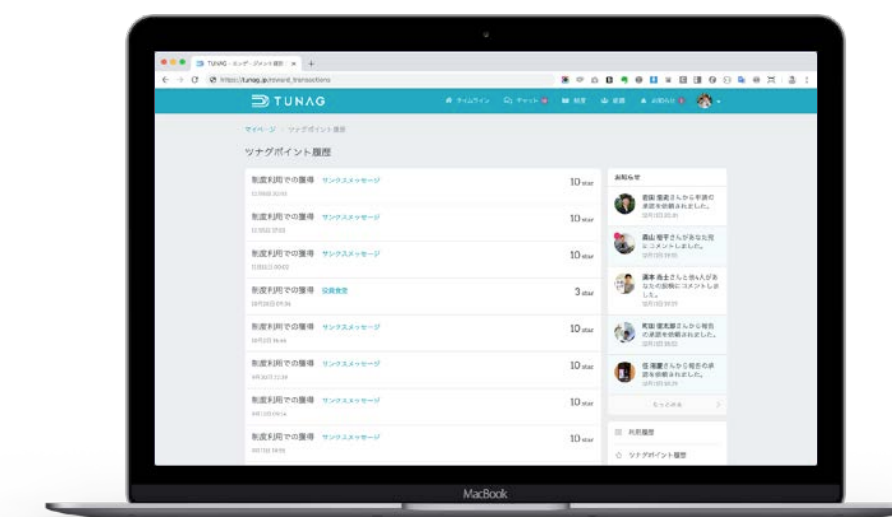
TUNAG - エンゲージメント履歴

https://tunag.jp/reward_transactions

TUNAG

タイムライン　チャット　制度　応援　お知らせ

マイページ > ツナグポイント履歴

ツナグポイント履歴

| | |
|---|---|
| 制度利用での獲得 サンクスメッセージ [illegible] | 10 star |
| 制度利用での獲得 サンクスメッセージ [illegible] | 10 star |
| 制度利用での獲得 サンクスメッセージ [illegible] | 10 star |
| 制度利用での獲得 社員食堂 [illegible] | 3 star |
| 制度利用での獲得 サンクスメッセージ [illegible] | 10 star |
| 制度利用での獲得 サンクスメッセージ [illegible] | 10 star |
| 制度利用での獲得 サンクスメッセージ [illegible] | 10 star |
| 制度利用での獲得 サンクスメッセージ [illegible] | 10 star |

お知らせ

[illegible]さんから申請の承認を依頼されました。

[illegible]さんがあなたにコメントしました。

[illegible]さんと他4人があなたの投稿にコメントしました。

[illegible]さんから報告の承認を依頼されました。

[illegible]さんから報告の承認を依頼されました。

もっと見る

利用履歴

ツナグポイント履歴

MacBook